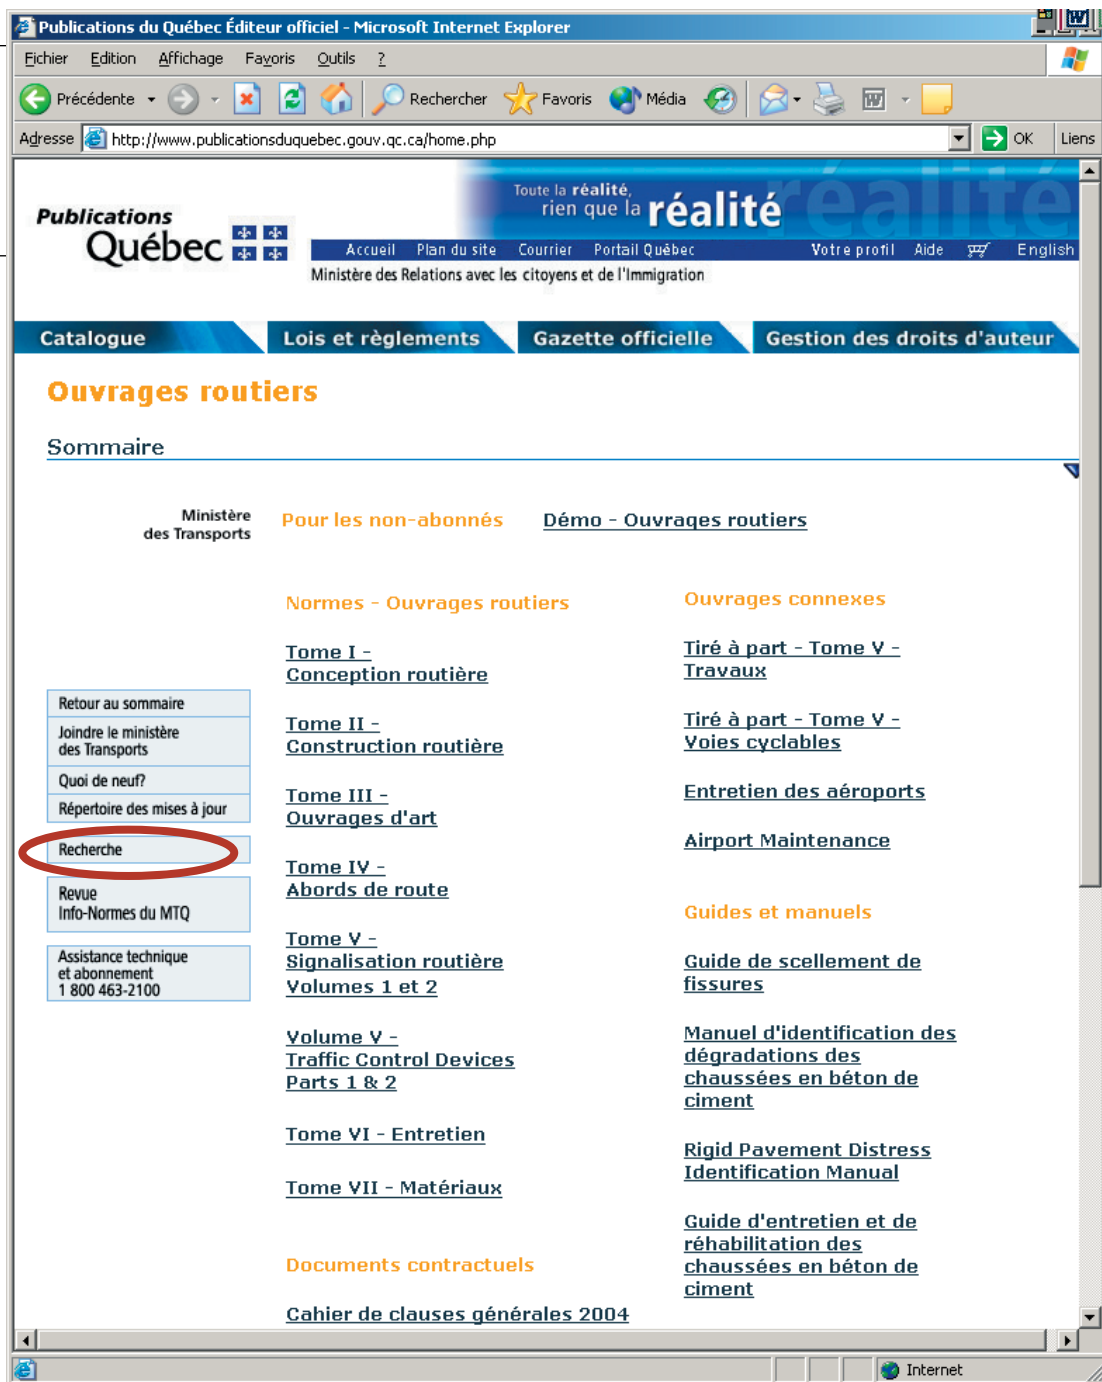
Publications du Québec Éditeur officiel - Microsoft Internet Explorer

Fichier Edition Affichage Favoris Outils ?

Précédente Rechercher Favoris Média

Adresse http://www.publicationsduquebec.gouv.qc.ca/home.php OK Liens

Publications Québec

Toute la réalité, rien que la réalité réalité

Accueil Plan du site Courrier Portail Québec Votre profil Aide English

Ministère des Relations avec les citoyens et de l'Immigration

Catalogue Lois et règlements Gazette officielle Gestion des droits d'auteur

Ouvrages routiers

Sommaire

Ministère des Transports

Pour les non-abonnés Démo - Ouvrages routiers

Normes - Ouvrages routiers

Tome I - Conception routière

Tome II - Construction routière

Tome III - Ouvrages d'art

Tome IV - Abords de route

Tome V - Signalisation routière Volumes 1 et 2

Volume V - Traffic Control Devices Parts 1 & 2

Tome VI - Entretien

Tome VII - Matériaux

Documents contractuels

Cahier de clauses générales 2004

Ouvrages connexes

Tiré à part - Tome V - Travaux

Tiré à part - Tome V - Voies cyclables

Entretien des aéroports

Airport Maintenance

Guides et manuels

Guide de scellement de fissures

Manuel d'identification des dégradations des chaussées en béton de ciment

Rigid Pavement Distress Identification Manual

Guide d'entretien et de réhabilitation des chaussées en béton de ciment

Retour au sommaire
Joindre le ministère des Transports
Quoi de neuf?
Répertoire des mises à jour
Recherche
Revue Info-Normes du MTQ
Assistance technique et abonnement 1 800 463-2100

Internet